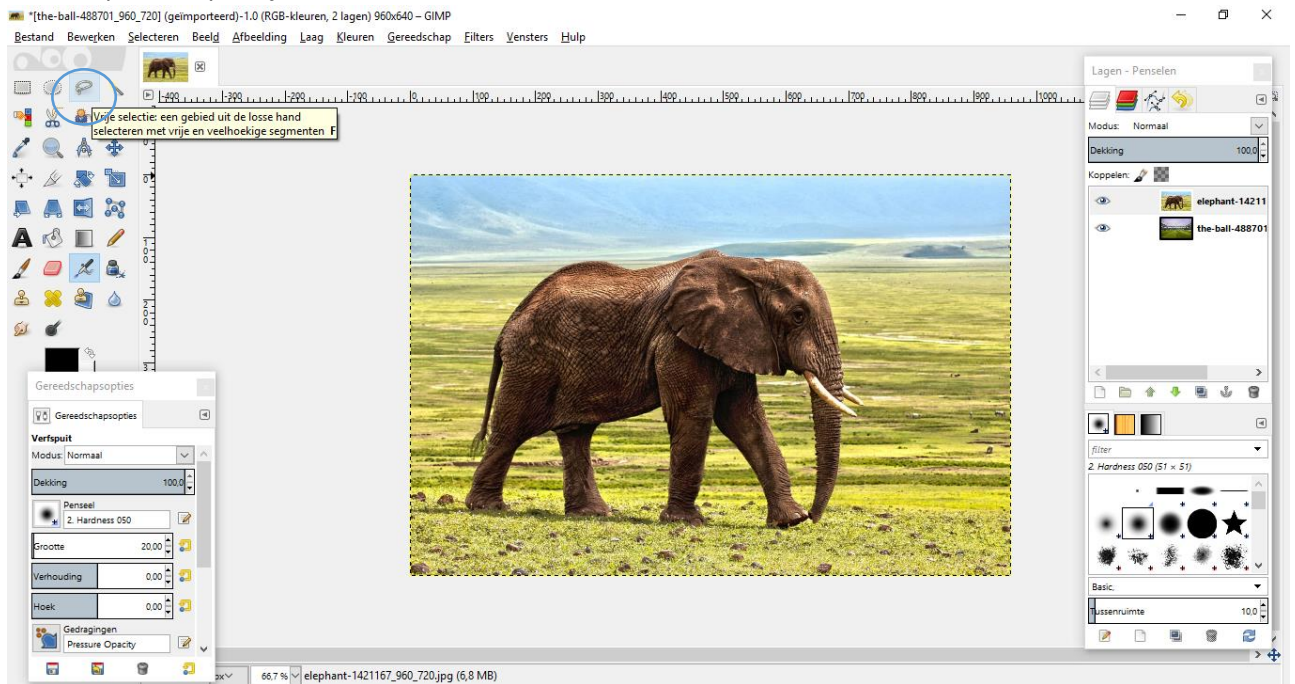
*[the-ball-488701_960_720] (geïmporteerd)-1.0 (RGB-kleuren, 2 lagen) 960x640 – GIMP

Bestand Bewerken Selecteren Beeld Afbeelding Laag Kleuren Gereedschap Filters Vensters Hulp

Vrije selectie: een gebied uit de losse hand selecteren met vrije en veelhoekige segmenten F

-400 -300 -200 -100 0 100 200 300 400 500 600 700 800 900 1000

Lagen - Penselen

Modus: Normaal

Dekking 100,0

Koppelen:

elephant-14211

the-ball-488701

filter

2. Hardness 050 (51 × 51)

Basic,

Tussenruimte 10,0

Gereedschapsopties

Gereedschapsopties

Verfspuit

Modus: Normaal

Dekking 100,0

Penseel

2. Hardness 050

Grootte 20,00

Verhouding 0,00

Hoek 0,00

Gedragingen

Pressure Opacity

px

66,7 %

elephant-1421167_960_720.jpg (6,8 MB)